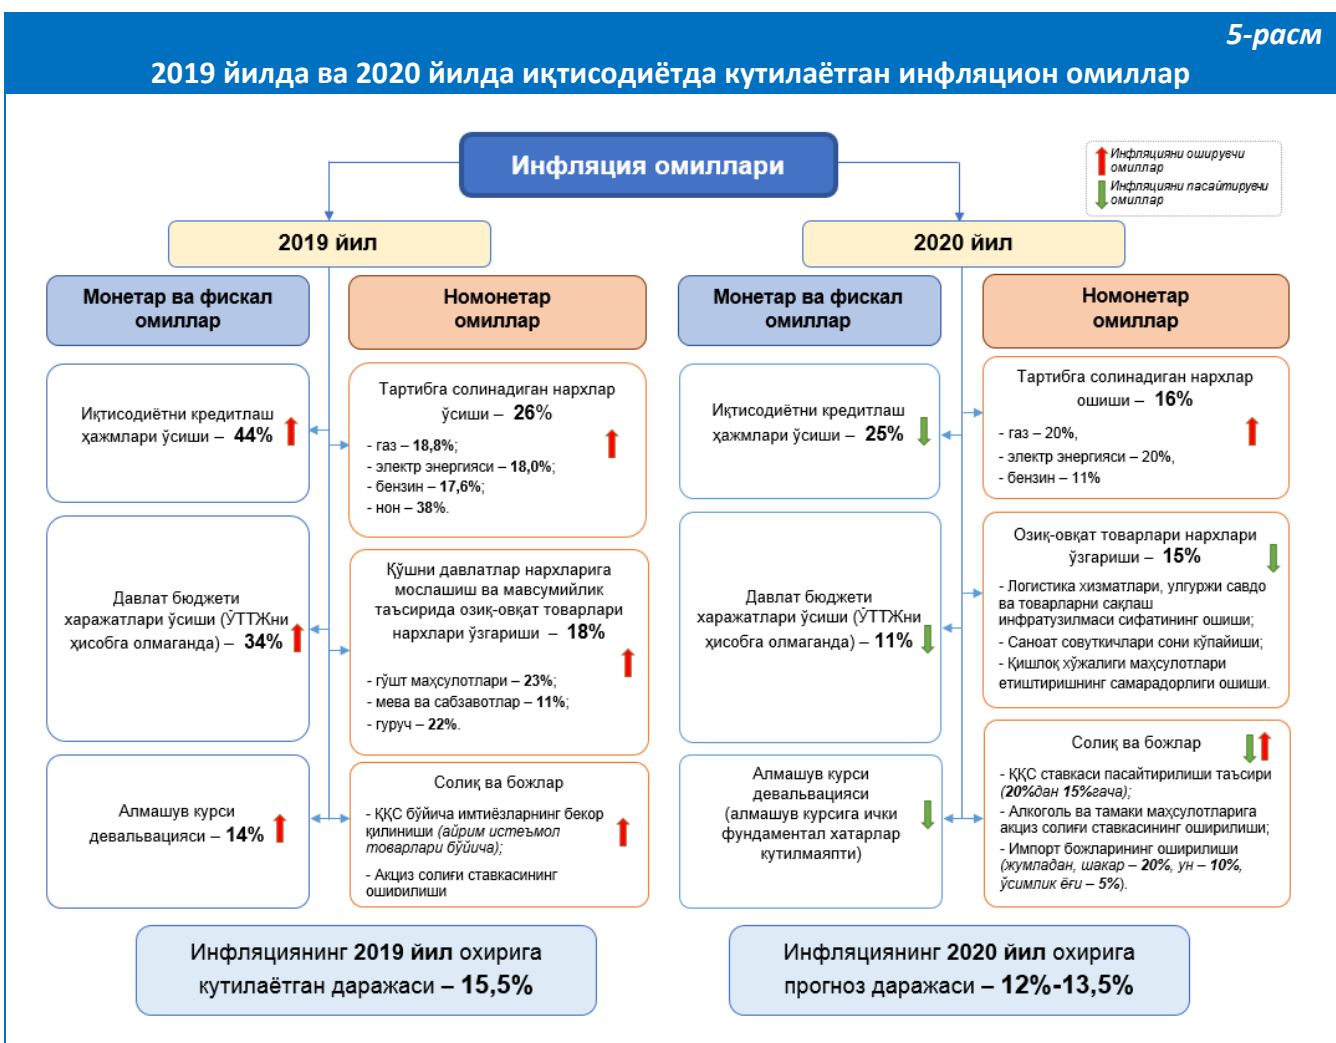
5-расм

2019 йилда ва 2020 йилда иқтисодиётда кутилаётган инфляцион омиллар

Инфляция омиллари

Инфляцияни оширувчи омиллар
Инфляцияни пасайтирувчи омиллар

2019 йил

Монетар ва фискал омиллар

Номонетар омиллар

Иқтисодиётни кредитлаш ҳажмлари ўсиши – 44%

Тартибга солинадиган нархлар ўсиши – 26%
- газ – 18,8%;
- электр энергияси – 18,0%;
- бензин – 17,6%;
- нон – 38%.

Давлат бюджети харажатлари ўсиши (ЎТТЖни ҳисобга олмаганда) – 34%

Қўшни давлатлар нархларига мослашиш ва мавсумийлик таъсирида озиқ-овқат товарлари нархлари ўзгариши – 18%
- гўшт маҳсулотлари – 23%;
- мева ва сабзавотлар – 11%;
- гуруч – 22%.

Алмашув курси девальвацияси – 14%

Солиқ ва бож­лар
- ҚҚС бўйича имтиёзларнинг бекор қилиниши (айрим истеъмол товарлари бўйича);
- Акциз солиғи ставкасининг оширилиши

2020 йил

Монетар ва фискал омиллар

Номонетар омиллар

Иқтисодиётни кредитлаш ҳажмлари ўсиши – 25%

Тартибга солинадиган нархлар ошиши – 16%
- газ – 20%,
- электр энергияси – 20%,
- бензин – 11%

Давлат бюджети харажатлари ўсиши (ЎТТЖни ҳисобга олмаганда) – 11%

Озиқ-овқат товарлари нархлари ўзгариши – 15%
- Логистика хизматлари, улгуржи савдо ва товарларни сақлаш инфратузилмаси сифатининг ошиши;
- Саноат совуткичлари сони кўпайиши;
- Қишлоқ хўжалиги маҳсулотлари етиштиришнинг самарадорлиги ошиши.

Алмашув курси девальвацияси (алмашув курсига ички фундаментал хатарлар кутилмаяпти)

Солиқ ва божлар
- ҚҚС ставкаси пасайтирилиши таъсири (20%дан 15%гача);
- Алкоголь ва тамаки маҳсулотларига акциз солиғи ставкасининг оширилиши;
- Импорт божларининг оширилиши (жумладан, шакар – 20%, ун – 10%, ўсимлик ёғи – 5%).

Инфляциянинг 2019 йил охирига кутилаётган даражаси – 15,5%

Инфляциянинг 2020 йил охирига прогноз даражаси – 12%-13,5%